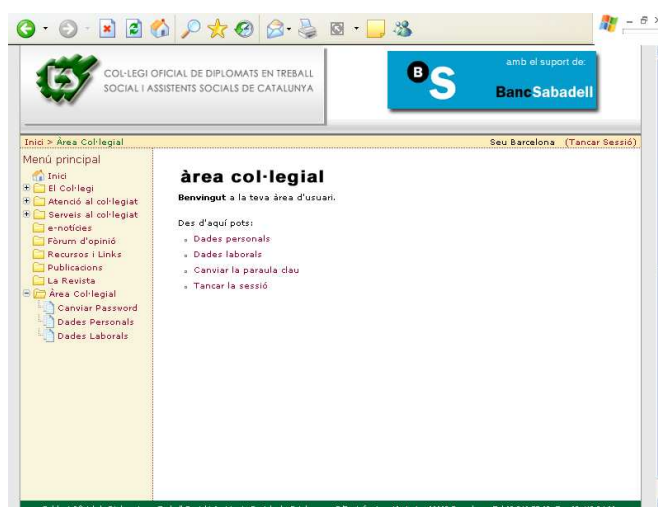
COL·LEGI OFICIAL DE DIPLOMATS EN TREBALL SOCIAL I ASSISTENTS SOCIALS DE CATALUNYA

amb el suport de:

BancSabadell

Inici > Àrea Col·legial

Seu Barcelona (Tancar Sessió)

Menú principal

Inici
El Col·legi
Atenció al col·legiat
Serveis al col·legiat
e-notícies
Fòrum d'opinió
Recursos i Links
Publicacions
La Revista
Àrea Col·legial
Canviar Password
Dades Personals
Dades Laborals

àrea col·legial

**Benvingut** a la teva àrea d'usuari.

Des d'aquí pots:

Dades personals
Dades laborals
Canviar la paraula clau
Tancar la sessió

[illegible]